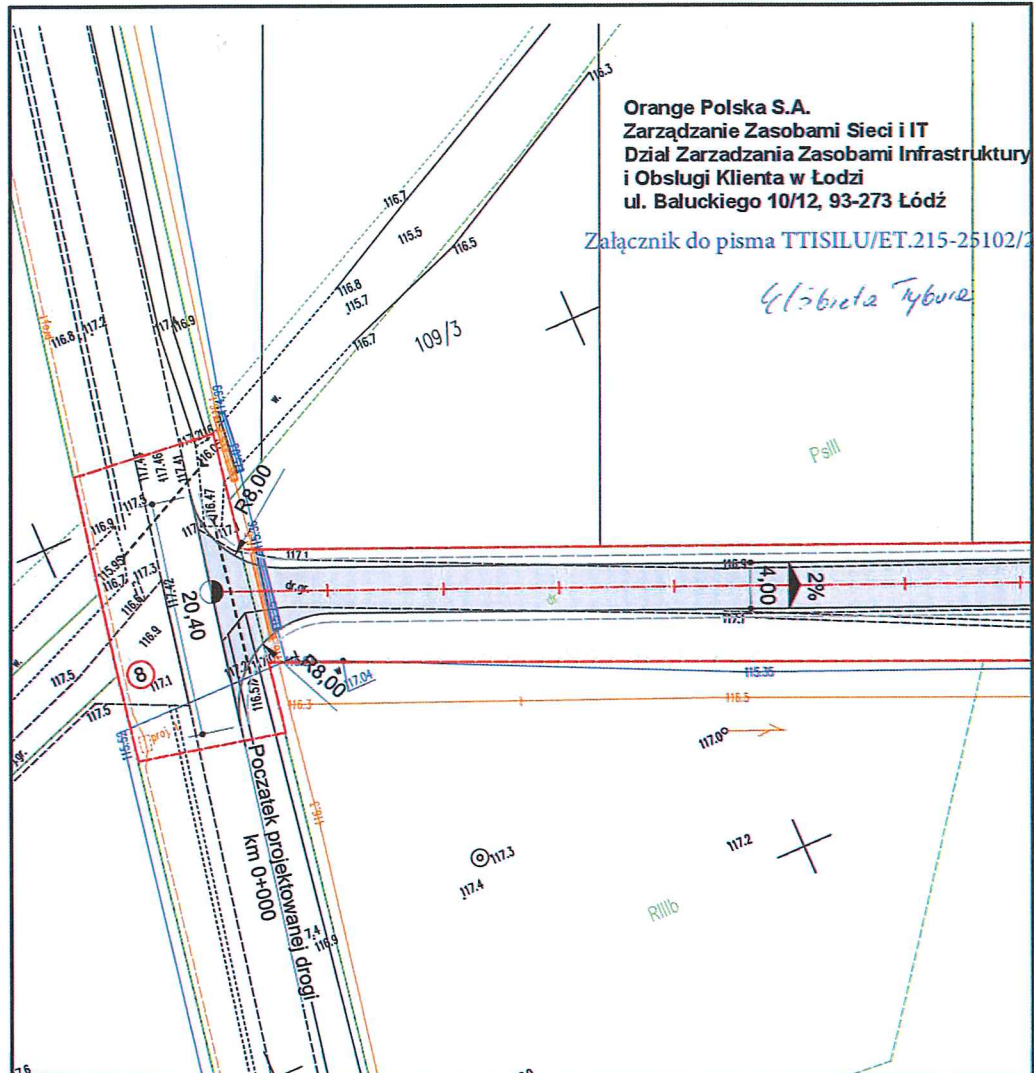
Orange Polska S.A.
Zarządzanie Zasobami Sieci i IT
Dział Zarzadzania Zasobami Infrastruktury
i Obslugi Klienta w Łodzi
ul. Baluckiego 10/12, 93-273 Łódź

Załącznik do pisma TTISILU/ET.215-25102/2

Elżbieta Tyburc

116.3
116.7
115.5
116.5
116.8
115.7
116.7
109/3
116.8
117.2
117.4
116.9
PsIII
R8,00
117.46
117.41
116.47
117.5
116.9
115.99
116.7
117.3
116.6
117.42
117.1
116.9
dr.gr.
4,00
2%
20,40
118.9
117.5
8
117.1
115.5
R8,00
117.04
115.35
116.5
116.3
117.0
proj.
Początek projektowanej drogi
km 0+000
117.3
117.4
117.2
RIIIb
116.9